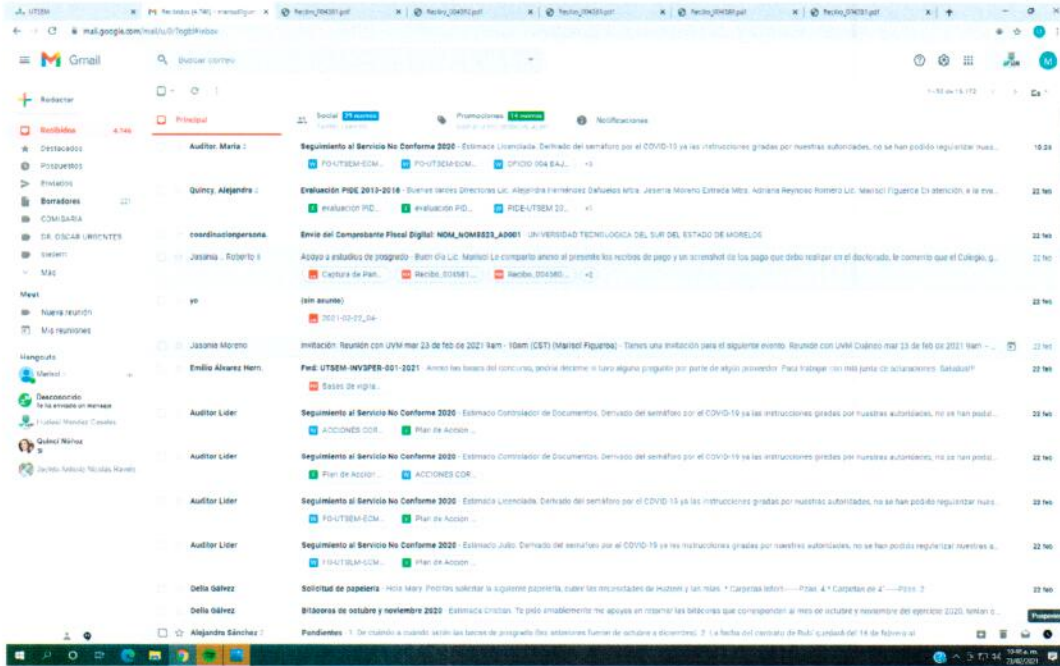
UTSEM | Recibidos (4.746) - marisol@gm... | Recibo_004580.pdf | Recibo_004582.pdf | Recibo_004581.pdf | Recibo_004580.pdf | Recibo_004581.pdf

mail.google.com/mail/u/0/?ogbl#inbox

Gmail

Buscar correo

Redactar

Recibidos 4.746
Destacados
Pospuestos
Enviados
Borradores
COMISARIA
DR. OSCAR URBIENTES
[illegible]
Más

Meet
Nueva reunión
Mis reuniones

Hangouts
Marisol
Desconectado
Te ha enviado un mensaje
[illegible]
Quinci Núñez
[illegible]

Principal
Social 29 nuevos
Promociones 14 nuevos
Notificaciones

1–50 de 16.172

Auditor, Maria | Seguimiento al Servicio No Conforme 2020 - Estimada Licenciada. Derivado del semáforo por el COVID-19 ya las instrucciones giradas por nuestras autoridades, no se han podido regularizar nues... | FO-UTSEM-SCM... | FO-UTSEM-SCM... | OFICIO 004 BAJ... | +3 | 10:26

Quincy, Alejandra | Evaluación PIDE 2013-2018 - Buenas tardes Directoras Lic. Alejandra Hernández Bañuelos Mtra. Jasenia Moreno Estrada Mtra. Adriana Reynoso Romero Lic. Marisol Figueroa En atención, a la eva... | evaluación PID... | evaluación PID... | PIDE-UTSEM 20... | +1 | 22 feb

coordinacionpersona. | Envío del Comprobante Fiscal Digital: NOM_NOM8823_A0001 - UNIVERSIDAD TECNOLOGICA DEL SUR DEL ESTADO DE MORELOS | 22 feb

Jasenia, Roberto | Apoyo a estudios de posgrado - Buen día Lic. Marisol Le comparto anexo el presente los recibos de pago y un screenshot de los pago que debo realizar en el doctorado, le comento que el Colegio, g... | Captura de Pan... | Recibo_004581... | Recibo_004580... | +2 | 22 feb

yo | (sin asunto) | 2021-02-22_04- | 22 feb

Jasenia Moreno | Invitación: Reunión con UVM mar 23 de feb de 2021 9am - 10am (CST) (Marisol Figueroa) - Tienes una invitación para el siguiente evento. Reunión con UVM Cuándo mar 23 de feb de 2021 9am - ... | 22 feb

Emilio Alvarez Hern. | Fwd: UTSEM-INVSPER-001-2021 - Anexo las bases del concurso, podría decirme si tuvo alguna pregunta por parte de algún proveedor. Para trabajar con más junta de aclaraciones. Saludos!! | Bases de vigila... | 22 feb

Auditor Lider | Seguimiento al Servicio No Conforme 2020 - Estimado Controlador de Documentos. Derivado del semáforo por el COVID-19 ya las instrucciones giradas por nuestras autoridades, no se han podid... | ACCIONES COR... | Plan de Acción ... | 22 feb

Auditor Lider | Seguimiento al Servicio No Conforme 2020 - Estimado Controlador de Documentos. Derivado del semáforo por el COVID-19 ya las instrucciones giradas por nuestras autoridades, no se han podid... | Plan de Acción ... | ACCIONES COR... | 22 feb

Auditor Lider | Seguimiento al Servicio No Conforme 2020 - Estimada Licenciada. Derivado del semáforo por el COVID-19 ya las instrucciones giradas por nuestras autoridades, no se han podido regularizar nues... | FO-UTSEM-SCM... | Plan de Acción ... | 22 feb

Auditor Lider | Seguimiento al Servicio No Conforme 2020 - Estimado Julio. Derivado del semáforo por el COVID-19 ya las instrucciones giradas por nuestras autoridades, no se han podido regularizar nuestras a... | FO-UTSEM-SCM... | Plan de Acción ... | 22 feb

Delia Gálvez | Solicitud de papelería - Hola Mary. Podrías solicitar la siguiente papelería, cubrir las necesidades de Rubén y las mías. * Carpetas lefort----- Pzas. 4 * Carpetas de 4" ----Pzas. 2 | 22 feb

Delia Gálvez | Bitácoras de octubre y noviembre 2020 - Estimada Cristian. Te pido amablemente me apoyes en rotar las bitácoras que corresponden al mes de octubre y noviembre del ejercicio 2020, tienen c... |

Alejandro Sánchez | Pendientes - 1. De cuándo a cuándo serán las becas de posgrado (los anteriores fueron de octubre a diciembre). 2. La fecha del contrato de Rubí quedará del 14 de febrero al

10:48 a.m.
23/02/2021